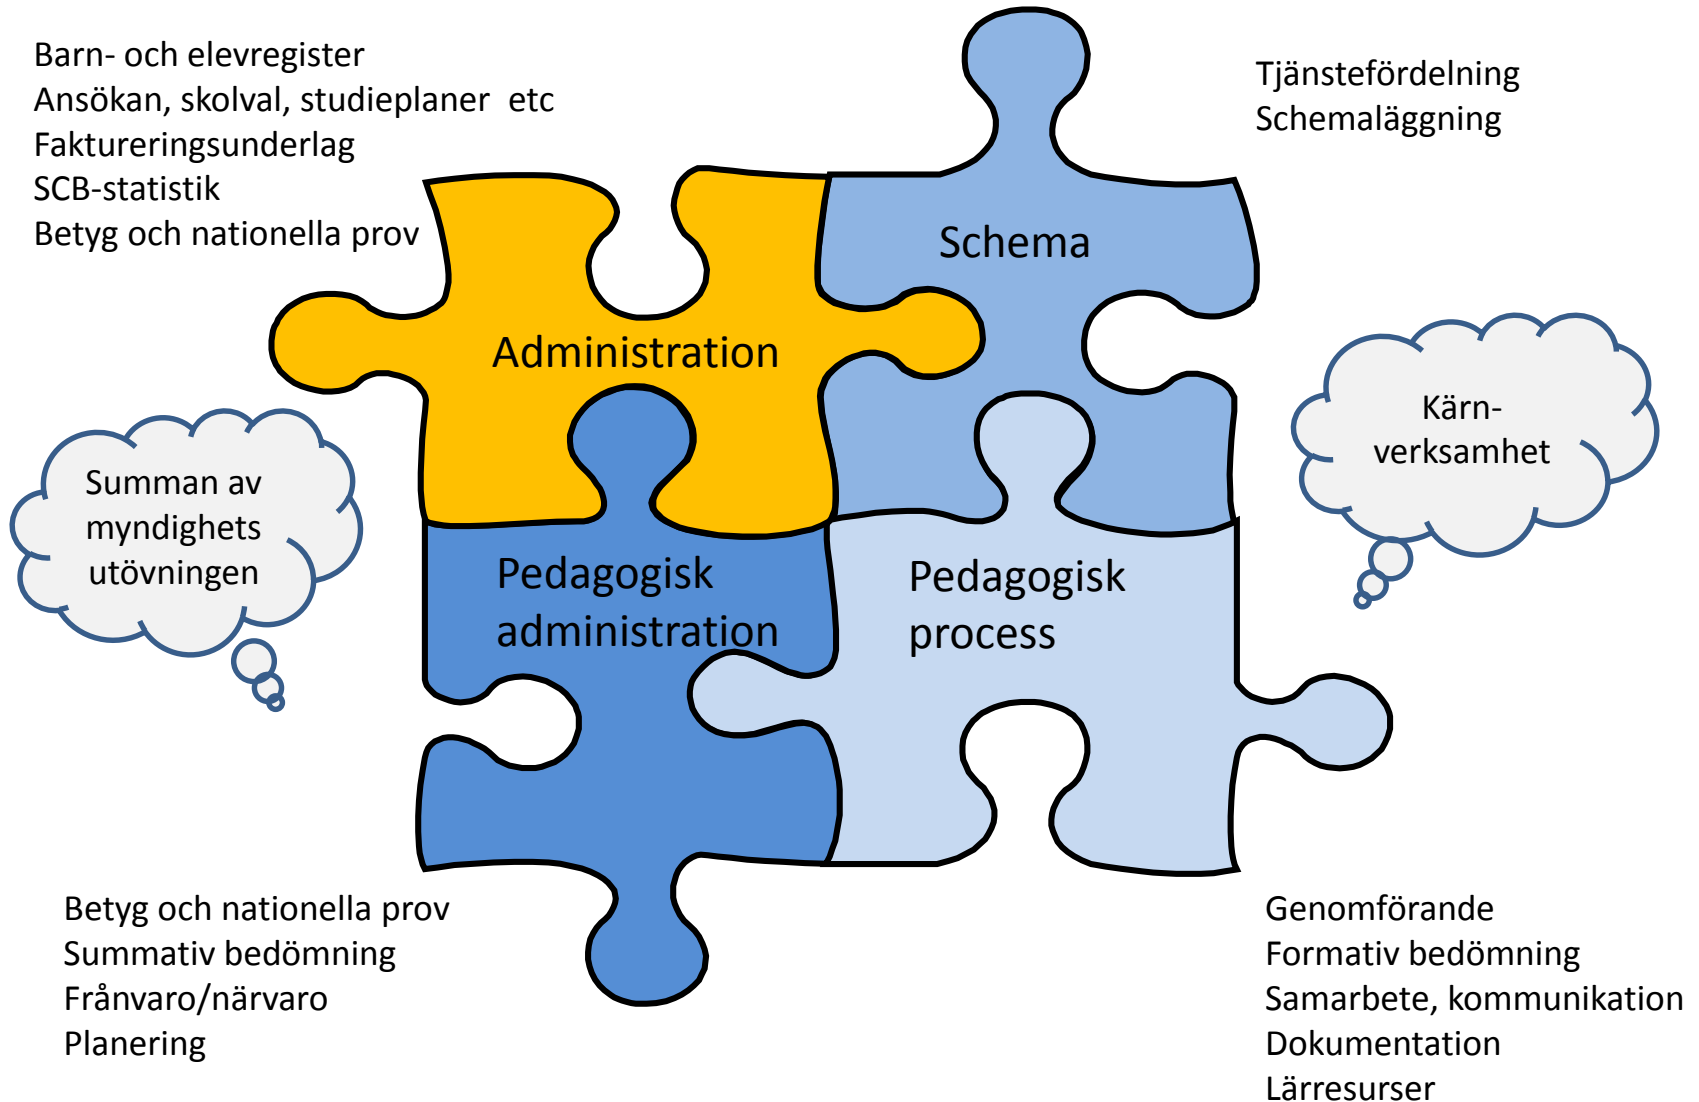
Barn- och elevregister
Ansökan, skolval, studieplaner etc
Faktureringsunderlag
SCB-statistik
Betyg och nationella prov

Tjänstefördelning
Schemaläggning

Schema

Administration

Kärn-
verksamhet

Summan av
myndighets
utövningen

Pedagogisk
administration

Pedagogisk
process

Betyg och nationella prov
Summativ bedömning
Frånvaro/närvaro
Planering

Genomförande
Formativ bedömning
Samarbete, kommunikation
Dokumentation
Lärresurser